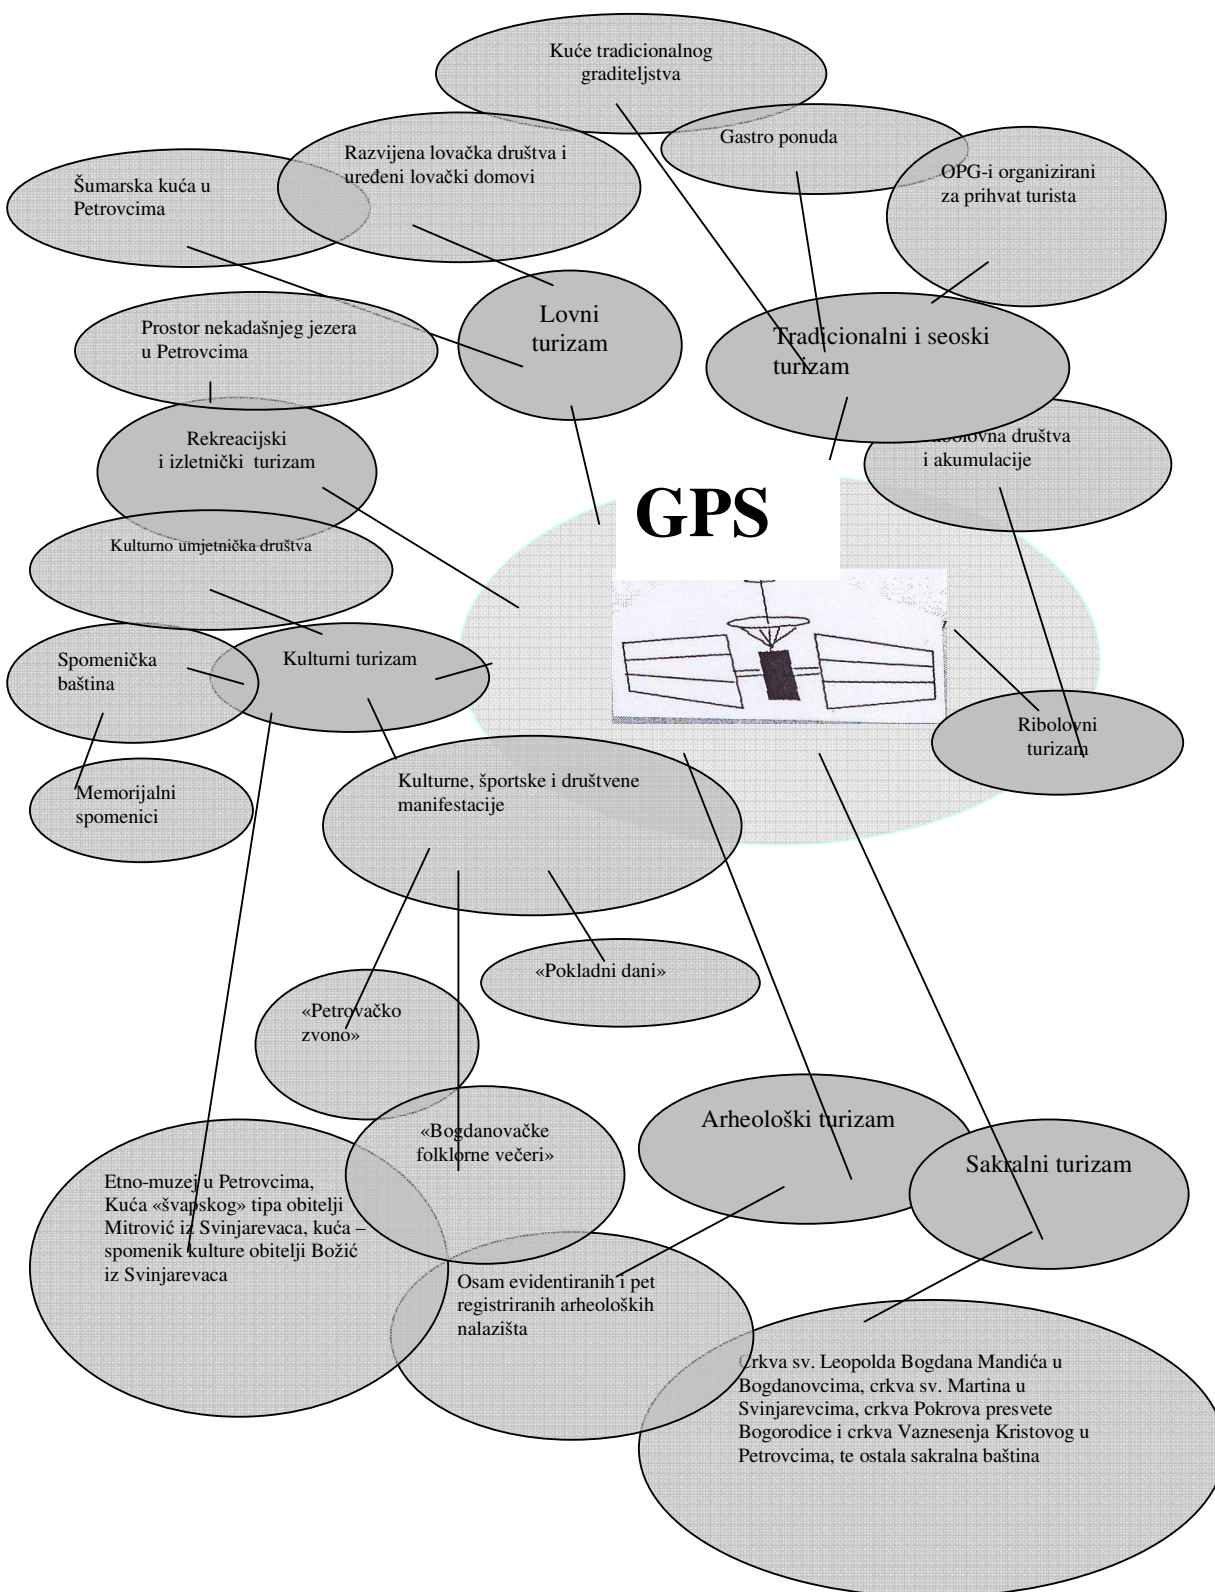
Kuće tradicionalnog graditeljstva

Gastro ponuda

Razvijena lovačka društva i uređeni lovački domovi

OPG-i organizirani za prihvat turista

Šumarska kuća u Petrovcima

Lovni turizam

Tradicionalni i seoski turizam

Prostor nekadašnjeg jezera u Petrovcima

Rekreacijski i izletnički turizam

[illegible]bolovna društva i akumulacije

GPS

Kulturno umjetnička društva

Spomenička baština

Kulturni turizam

Ribolovni turizam

Memorijalni spomenici

Kulturne, športske i društvene manifestacije

«Pokladni dani»

«Petrovačko zvono»

«Bogdanovačke folklorne večeri»

Arheološki turizam

Sakralni turizam

Etno-muzej u Petrovcima, Kuća «švapskog» tipa obitelji Mitrović iz Svinjarevaca, kuća – spomenik kulture obitelji Božić iz Svinjarevaca

Osam evidentiranih i pet registriranih arheoloških nalazišta

Crkva sv. Leopolda Bogdana Mandića u Bogdanovcima, crkva sv. Martina u Svinjarevcima, crkva Pokrova presvete Bogorodice i crkva Vaznesenja Kristovog u Petrovcima, te ostala sakralna baština